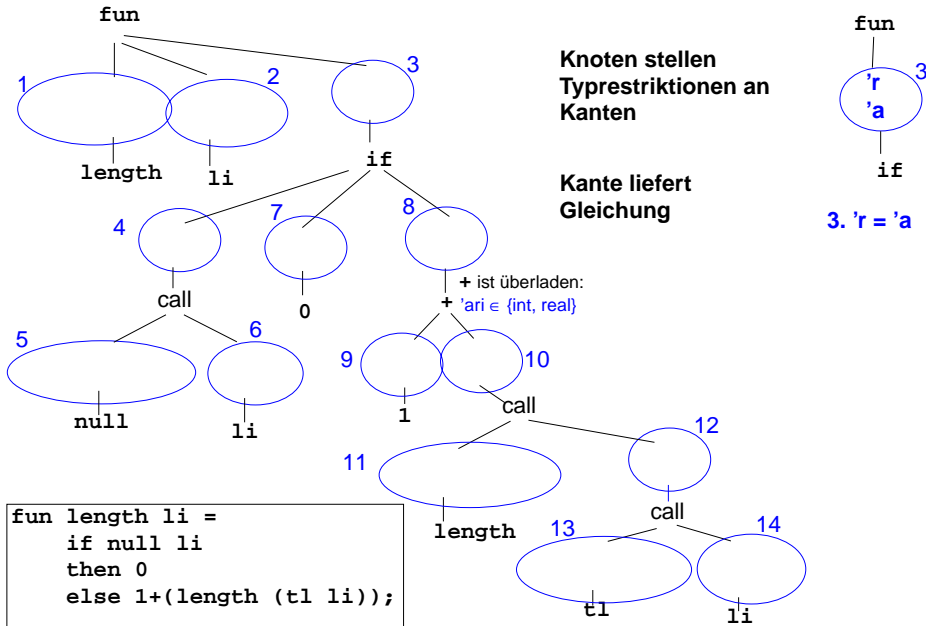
fun

1

2

3

length

li

if

4

7

8

call

0

+ ist überladen:

+ 'ari $\in$ {int, real}

5

6

9

10

null

li

1

call

11

12

length

call

13

14

tl

li

Knoten stellen Typrestriktionen an Kanten

Kante liefert Gleichung

fun

3

'r

'a

if

3. 'r = 'a

fun length li =
    if null li
    then 0
    else 1+(length (tl li));